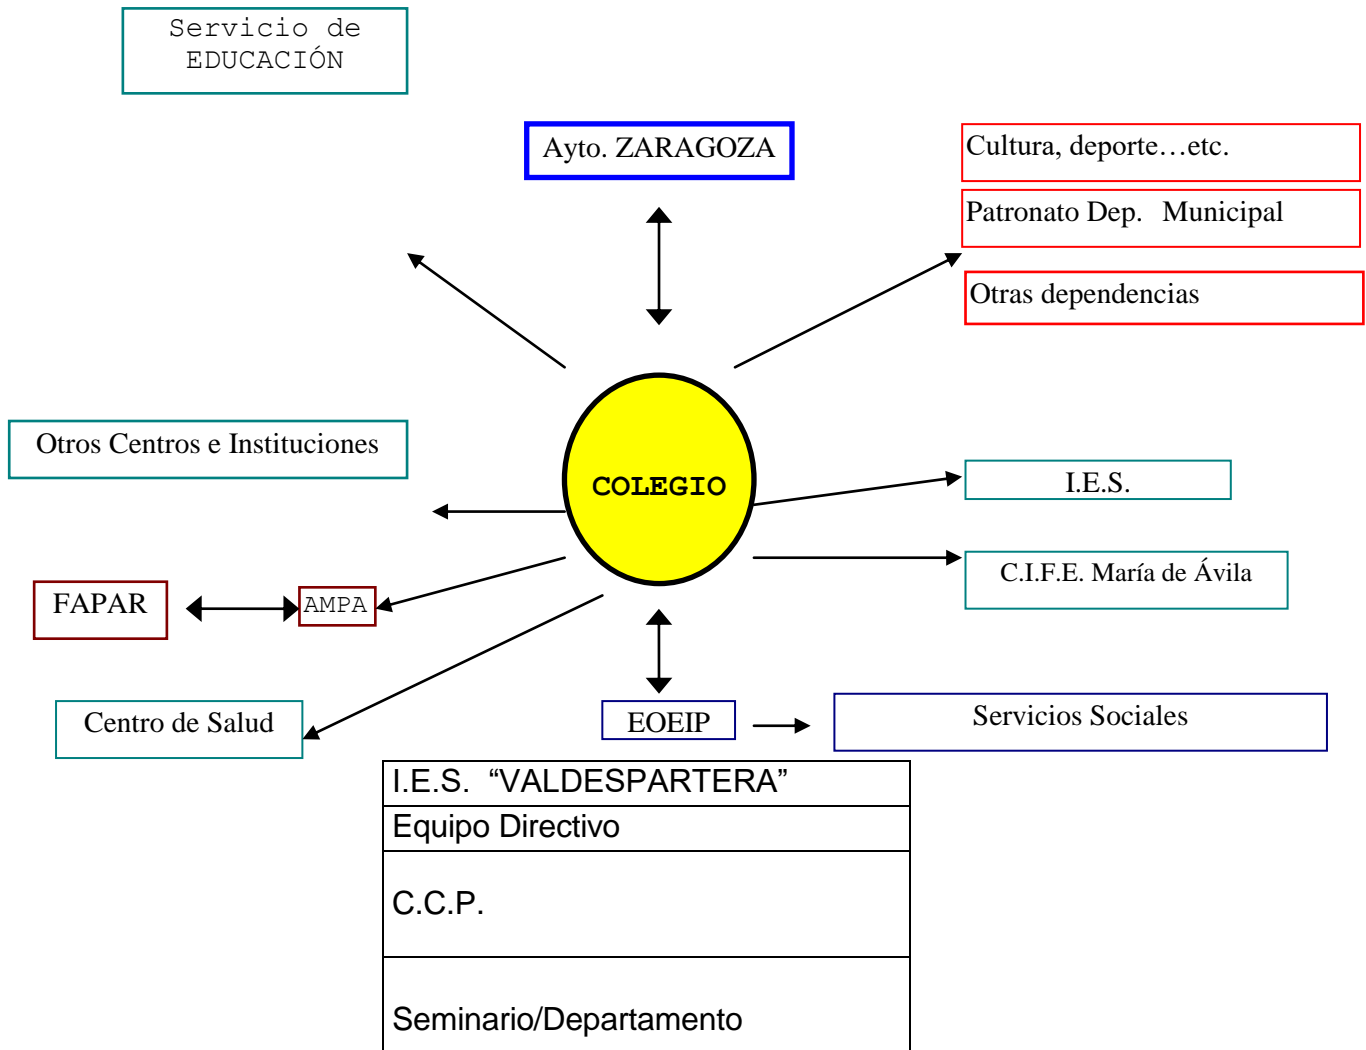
Servicio de EDUCACIÓN

Ayto. ZARAGOZA

Cultura, deporte…etc.

Patronato Dep. Municipal

Otras dependencias

Otros Centros e Instituciones

COLEGIO

I.E.S.

C.I.F.E. María de Ávila

FAPAR

AMPA

Centro de Salud

EOEIP

Servicios Sociales

| I.E.S. “VALDESPARTERA” |
|---|
| Equipo Directivo |
| C.C.P. |
| Seminario/Departamento |